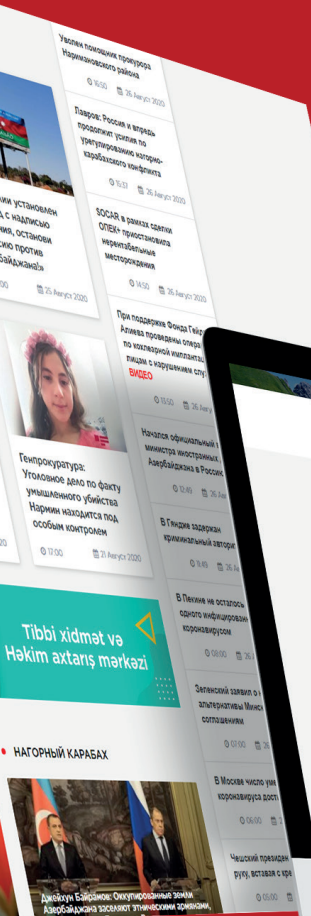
Уволен помощник прокурора Наримановского района

16:50 26 Август 2020

Лавров: Россия и впредь продолжит усилия по урегулированию нагорно-карабахского конфликта

15:37 26 Август 2020

SOCAR в рамках сделки ОПЕК+ приостановила нерентабельные месторождения

14:50 26 Август 2020

При поддержке Фонда Гейдара Алиева проведены опера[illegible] по кохлеарной имплантац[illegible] лицам с нарушением слу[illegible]

ВИДЕО

13:50 26 Авг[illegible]

Начался официальный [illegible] министра иностранных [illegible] Азербайджана в России

12:49 26 Авг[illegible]

В Гяндже задержан криминальный автори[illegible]

11:49 26 Ав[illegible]

В Пекине не осталось одного инфицированн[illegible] коронавирусом

08:02 26 А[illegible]

Зеленский заявил о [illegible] альтернативы Минск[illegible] соглашениям

07:00 26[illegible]

В Москве число умер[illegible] коронавируса дост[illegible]

06:00 2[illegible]

Чешский президен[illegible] руку, вставая с кре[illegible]

05:00 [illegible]

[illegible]ии установлен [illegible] с надписью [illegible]а, останови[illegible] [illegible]сию против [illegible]байджана»

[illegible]00 25 Август 2020

Генпрокуратура: Уголовное дело по факту умышленного убийства Нармин находится под особым контролем

17:00 21 Август 2020

Tibbi xidmət və Həkim axtarış mərkəzi

НАГОРНЫЙ КАРАБАХ

Джейхун Байрамов: Оккупированные земли Азербайджана заселяют этническими армянами,